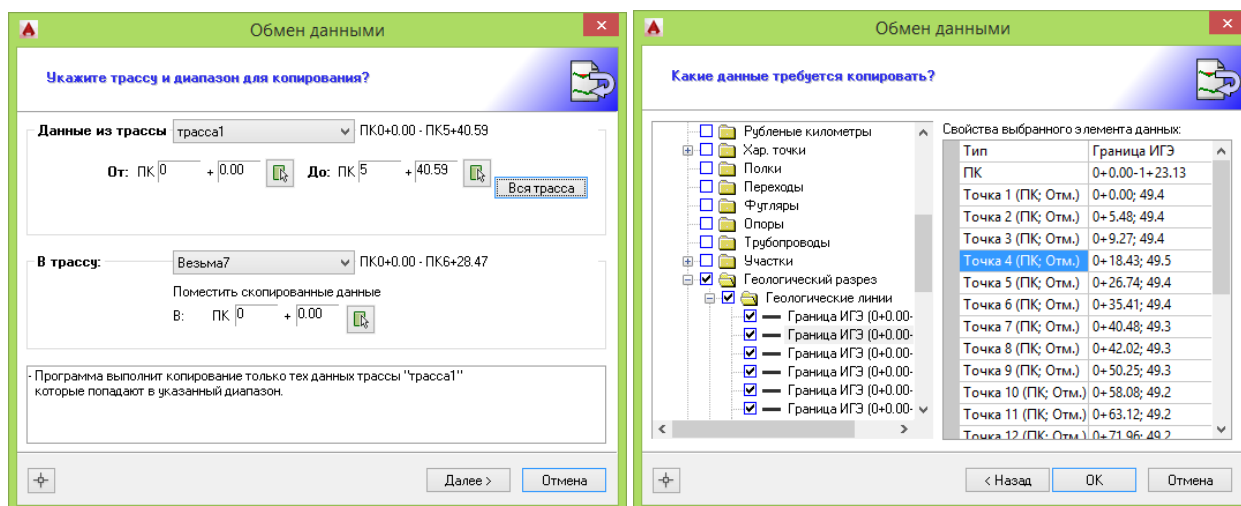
Обмен данными

Укажите трассу и диапазон для копирования?

Данные из трассы трасса1 ПК0+0.00 - ПК5+40.59

От: ПК 0 + 0.00 До: ПК 5 + 40.59

Вся трасса

В трассу: Везьма7 ПК0+0.00 - ПК6+28.47

Поместить скопированные данные

В: ПК 0 + 0.00

- Программа выполнит копирование только тех данных трассы "трасса1" которые попадают в указанный диапазон.

Далее > Отмена

Обмен данными

Какие данные требуется копировать?

Рубленые километры
Хар. точки
Полки
Переходы
Футляры
Опоры
Трубопроводы
Участки
Геологический разрез
Геологические линии
Граница ИГЭ (0+0.00-
Граница ИГЭ (0+0.00-
Граница ИГЭ (0+0.00-
Граница ИГЭ (0+0.00-
Граница ИГЭ (0+0.00-
Граница ИГЭ (0+0.00-

Свойства выбранного элемента данных:

| Тип | Граница ИГЭ |
|---|---|
| ПК | 0+0.00-1+23.13 |
| Точка 1 (ПК; Отм.) | 0+0.00; 49.4 |
| Точка 2 (ПК; Отм.) | 0+5.48; 49.4 |
| Точка 3 (ПК; Отм.) | 0+9.27; 49.4 |
| Точка 4 (ПК; Отм.) | 0+18.43; 49.5 |
| Точка 5 (ПК; Отм.) | 0+26.74; 49.4 |
| Точка 6 (ПК; Отм.) | 0+35.41; 49.4 |
| Точка 7 (ПК; Отм.) | 0+40.48; 49.3 |
| Точка 8 (ПК; Отм.) | 0+42.02; 49.3 |
| Точка 9 (ПК; Отм.) | 0+50.25; 49.3 |
| Точка 10 (ПК; Отм.) | 0+58.08; 49.2 |
| Точка 11 (ПК; Отм.) | 0+63.12; 49.2 |
| Точка 12 (ПК; Отм.) | 0+71.96; 49.2 |

< Назад OK Отмена